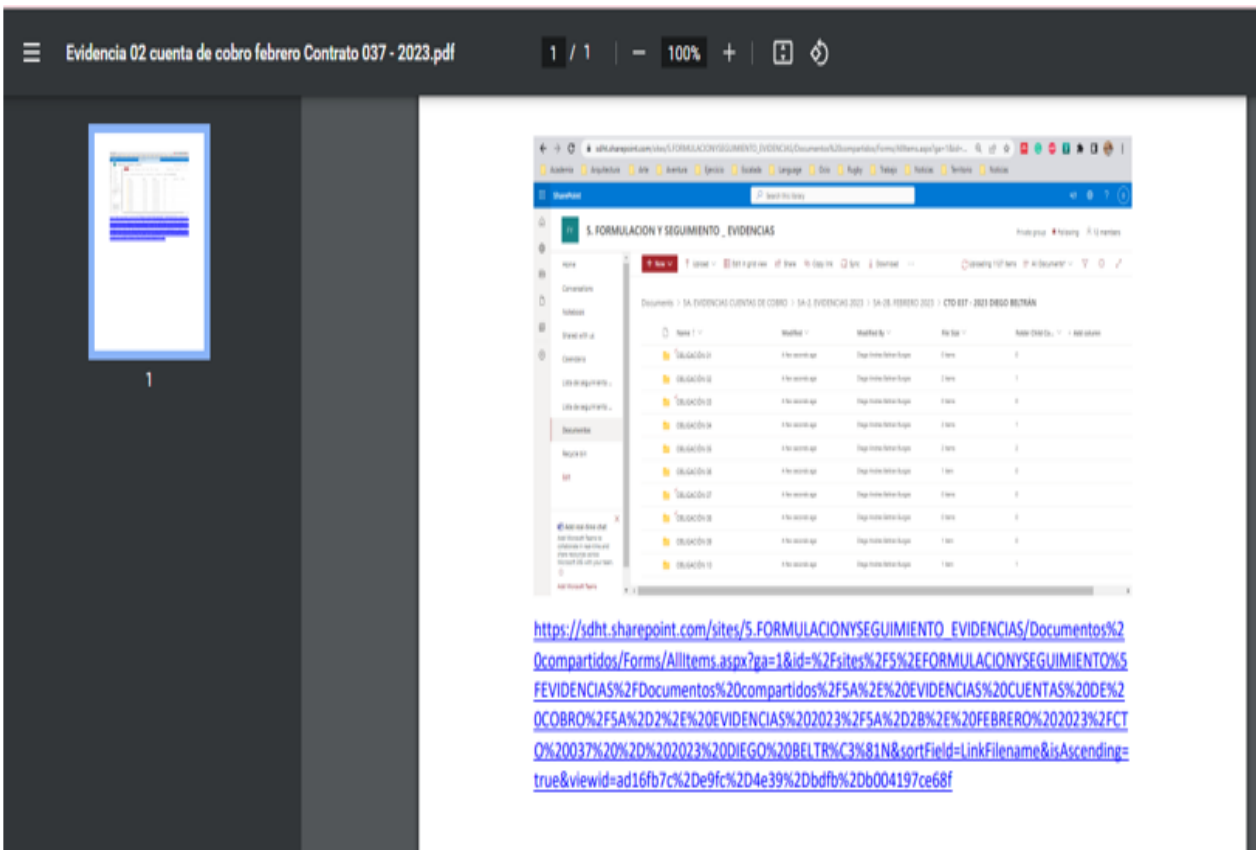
Evidencia 02 cuenta de cobro febrero Contrato 037 - 2023.pdf

1 / 1 | — 100% +

1

sdht.sharepoint.com/sites/5.FORMULACIONYSEGUIMIENTO_EVIDENCIAS/Documentos%20compartidos/Forms/AllItems.aspx?ga=1&id=...

Academia | Arquitectura | Arte | Aventura | Ejercicio | Escalada | Language | Ocio | Rugby | Trabajo | Noticias | Territorio | Noticias

SharePoint

Search this library

5. FORMULACION Y SEGUIMIENTO _ EVIDENCIAS

Private group | Following | 12 members

Home
Conversations
Notebook
Shared with us
Calendario
Lista de seguimiento ...
Lista de seguimiento ...
Documentos
Recycle bin
Edit

+ New | Upload | Edit in grid view | Share | Copy link | Sync | Download | ...

Uploading 1127 items | All Documents

Documents > 5A. EVIDENCIAS CUENTAS DE COBRO > 5A-2. EVIDENCIAS 2023 > 5A-2B. FEBRERO 2023 > CTO 037 - 2023 DIEGO BELTRÁN

| Name | Modified | Modified By | File Size | Folder Child Co... | + Add column |
|---|---|---|---|---|---|
| OBLIGACIÓN 01 | A few seconds ago | Diego Andrés Beltrán Burgos | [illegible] | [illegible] | |
| OBLIGACIÓN 02 | A few seconds ago | Diego Andrés Beltrán Burgos | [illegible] | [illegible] | |
| OBLIGACIÓN 03 | A few seconds ago | Diego Andrés Beltrán Burgos | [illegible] | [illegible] | |
| OBLIGACIÓN 04 | A few seconds ago | Diego Andrés Beltrán Burgos | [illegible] | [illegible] | |
| OBLIGACIÓN 05 | A few seconds ago | Diego Andrés Beltrán Burgos | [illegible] | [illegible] | |
| OBLIGACIÓN 06 | A few seconds ago | Diego Andrés Beltrán Burgos | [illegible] | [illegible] | |
| OBLIGACIÓN 07 | A few seconds ago | Diego Andrés Beltrán Burgos | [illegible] | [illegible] | |
| OBLIGACIÓN 08 | A few seconds ago | Diego Andrés Beltrán Burgos | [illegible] | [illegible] | |
| OBLIGACIÓN 09 | A few seconds ago | Diego Andrés Beltrán Burgos | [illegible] | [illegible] | |
| OBLIGACIÓN 10 | A few seconds ago | Diego Andrés Beltrán Burgos | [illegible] | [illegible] | |

Add real-time chat
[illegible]
Add Microsoft Teams

https://sdht.sharepoint.com/sites/5.FORMULACIONYSEGUIMIENTO_EVIDENCIAS/Documentos%20compartidos/Forms/AllItems.aspx?ga=1&id=%2Fsites%2F5%2EFORMULACIONYSEGUIMIENTO%5FEVIDENCIAS%2FDocumentos%20compartidos%2F5A%2E%20EVIDENCIAS%20CUENTAS%20DE%20COBRO%2F5A%2D2%2E%20EVIDENCIAS%202023%2F5A%2D2B%2E%20FEBRERO%202023%2FCTO%20037%20%2D%202023%20DIEGO%20BELTR%C3%81N&sortField=LinkFilename&isAscending=true&viewid=ad16fb7c%2De9fc%2D4e39%2Dbdfb%2Db004197ce68f